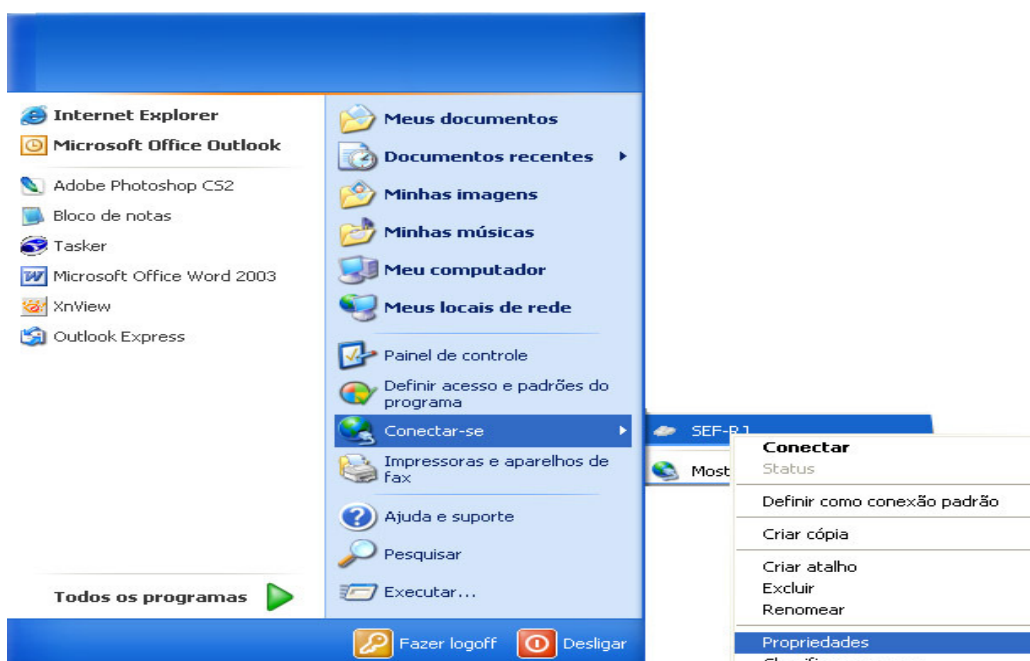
Internet Explorer
Microsoft Office Outlook
Adobe Photoshop CS2
Bloco de notas
Tasker
Microsoft Office Word 2003
XnView
Outlook Express

Todos os programas

Meus documentos
Documentos recentes
Minhas imagens
Minhas músicas
Meu computador
Meus locais de rede
Painel de controle
Definir acesso e padrões do programa
Conectar-se
Impressoras e aparelhos de fax
Ajuda e suporte
Pesquisar
Executar...

SEF-RJ
Most

Conectar
Status
Definir como conexão padrão
Criar cópia
Criar atalho
Excluir
Renomear
Propriedades
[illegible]

Fazer logoff
Desligar